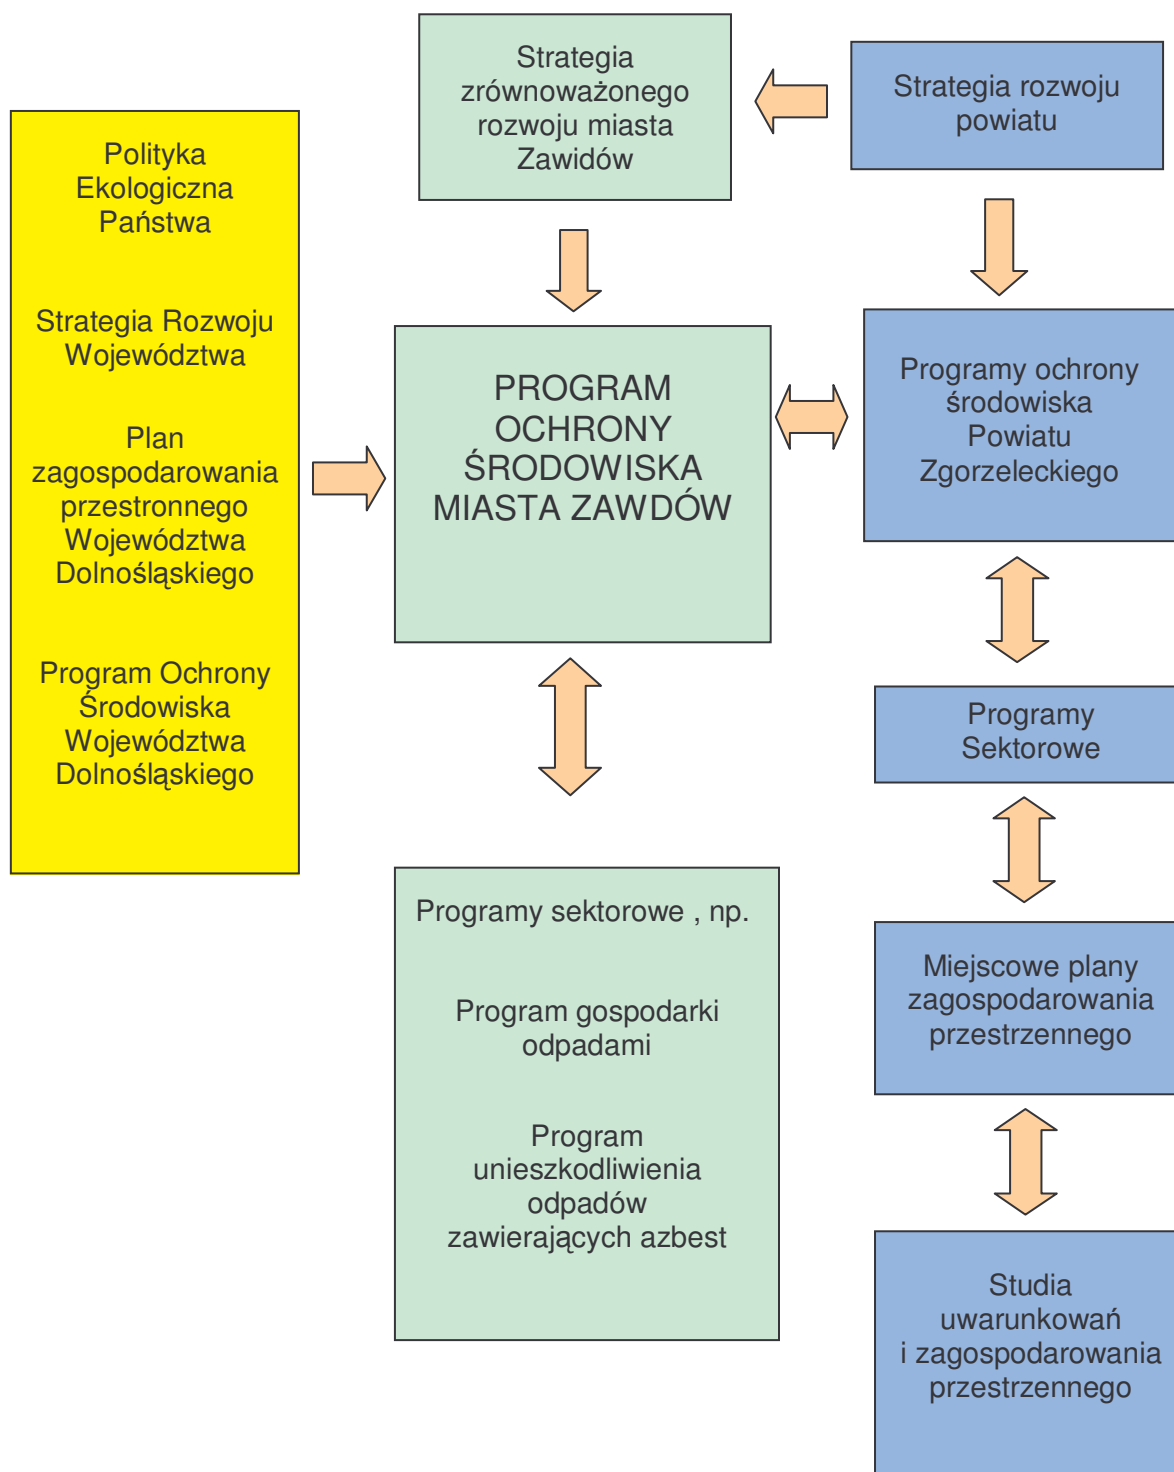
Polityka Ekologiczna Państwa

Strategia Rozwoju Województwa

Plan zagospodarowania przestronnego Województwa Dolnośląskiego

Program Ochrony Środowiska Województwa Dolnośląskiego

Strategia zrównoważonego rozwoju miasta Zawidów

Strategia rozwoju powiatu

PROGRAM OCHRONY ŚRODOWISKA MIASTA ZAWDÓW

Programy ochrony środowiska Powiatu Zgorzeleckiego

Programy Sektorowe

Programy sektorowe , np.

Program gospodarki odpadami

Program unieszkodliwienia odpadów zawierających azbest

Miejscowe plany zagospodarowania przestrzennego

Studia uwarunkowań i zagospodarowania przestrzennego